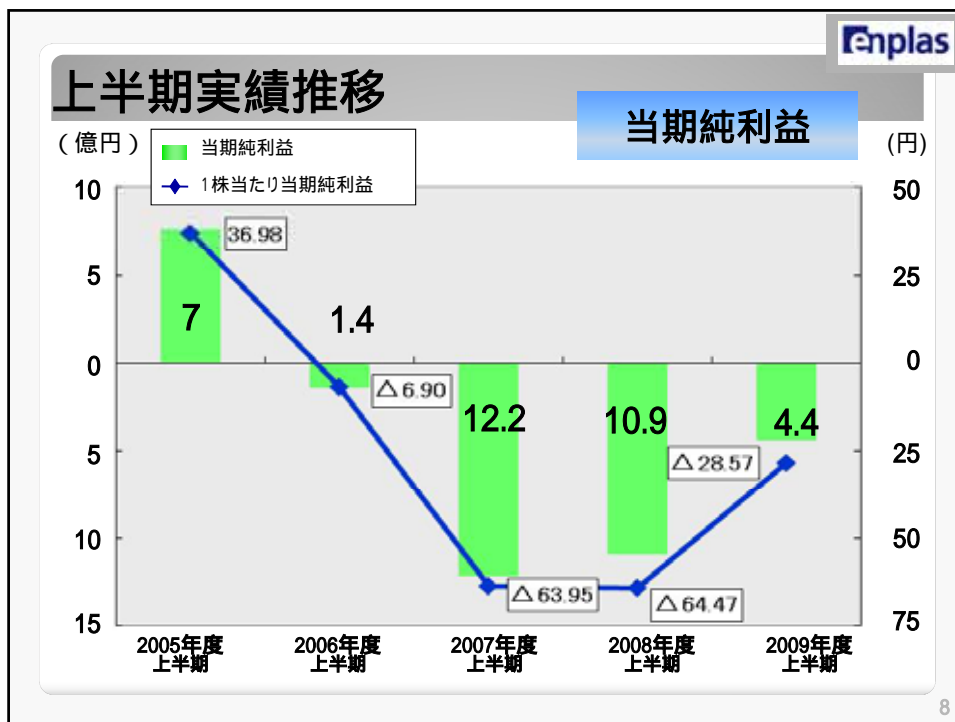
enplas

上半期実績推移

当期純利益

（億円）

当期純利益

1株当たり当期純利益

(円)

10
5
0
5
10
15

50
25
0
25
50
75

36.98

7

1.4

△6.90

12.2

10.9

4.4

△28.57

△63.95

△64.47

2005年度
上半期

2006年度
上半期

2007年度
上半期

2008年度
上半期

2009年度
上半期

8